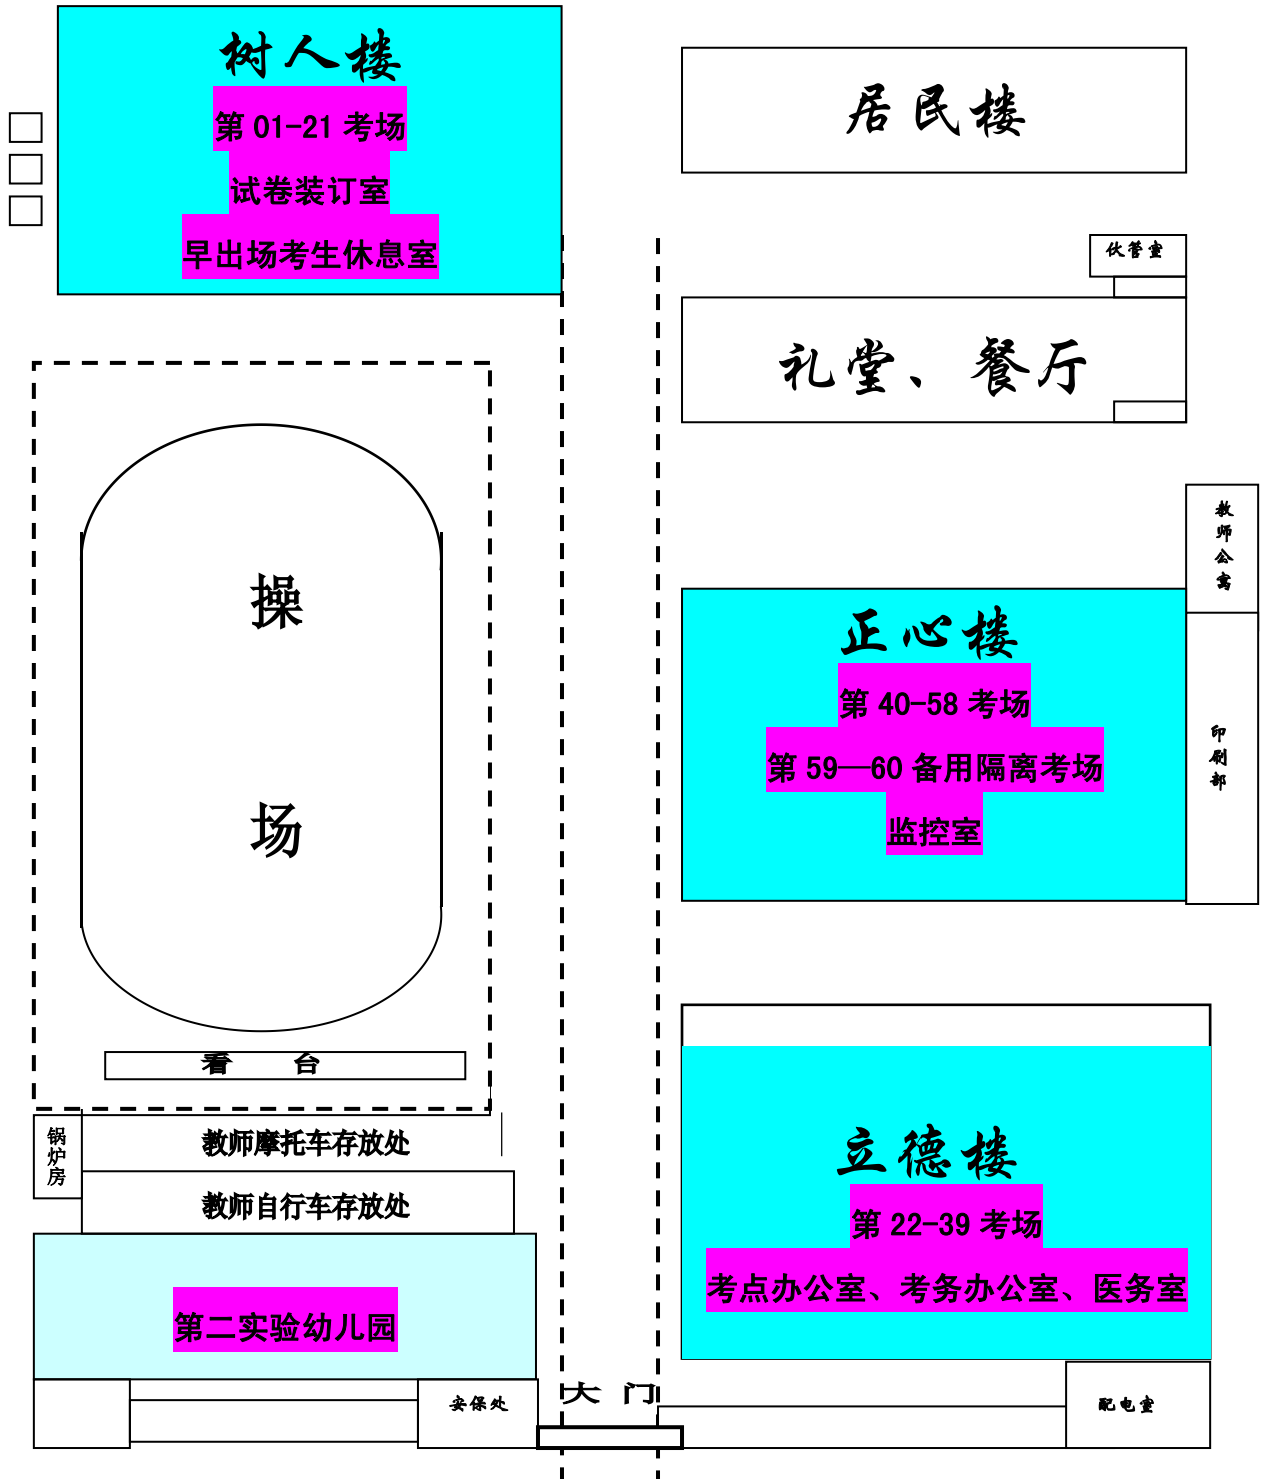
树人楼

第 01-21 考场

试卷装订室

早出场考生休息室

居民楼

伙管室

礼堂、餐厅

教师公寓

操

场

正心楼

第 40-58 考场

第 59—60 备用隔离考场

监控室

印刷部

看 台

锅炉房

教师摩托车存放处

教师自行车存放处

立德楼

第 22-39 考场

考点办公室、考务办公室、医务室

第二实验幼儿园

安保处

大 门

配电室